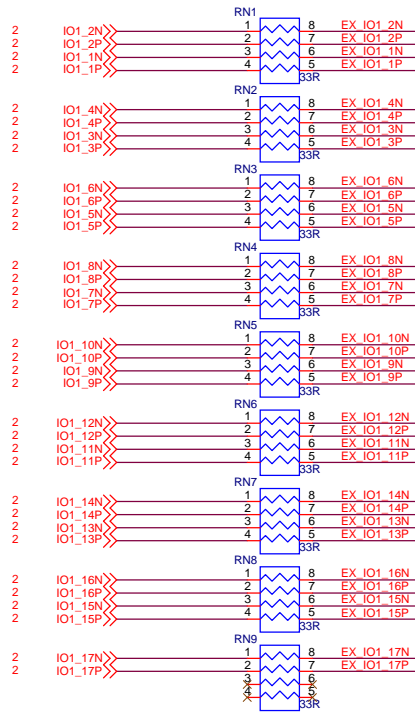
RN1
2 IO1_2N 1 8 EX_IO1_2N
2 IO1_2P 2 7 EX_IO1_2P
2 IO1_1N 3 6 EX_IO1_1N
2 IO1_1P 4 5 EX_IO1_1P
33R

RN2
2 IO1_4N 1 8 EX_IO1_4N
2 IO1_4P 2 7 EX_IO1_4P
2 IO1_3N 3 6 EX_IO1_3N
2 IO1_3P 4 5 EX_IO1_3P
33R

RN3
2 IO1_6N 1 8 EX_IO1_6N
2 IO1_6P 2 7 EX_IO1_6P
2 IO1_5N 3 6 EX_IO1_5N
2 IO1_5P 4 5 EX_IO1_5P
33R

RN4
2 IO1_8N 1 8 EX_IO1_8N
2 IO1_8P 2 7 EX_IO1_8P
2 IO1_7N 3 6 EX_IO1_7N
2 IO1_7P 4 5 EX_IO1_7P
33R

RN5
2 IO1_10N 1 8 EX_IO1_10N
2 IO1_10P 2 7 EX_IO1_10P
2 IO1_9N 3 6 EX_IO1_9N
2 IO1_9P 4 5 EX_IO1_9P
33R

RN6
2 IO1_12N 1 8 EX_IO1_12N
2 IO1_12P 2 7 EX_IO1_12P
2 IO1_11N 3 6 EX_IO1_11N
2 IO1_11P 4 5 EX_IO1_11P
33R

RN7
2 IO1_14N 1 8 EX_IO1_14N
2 IO1_14P 2 7 EX_IO1_14P
2 IO1_13N 3 6 EX_IO1_13N
2 IO1_13P 4 5 EX_IO1_13P
33R

RN8
2 IO1_16N 1 8 EX_IO1_16N
2 IO1_16P 2 7 EX_IO1_16P
2 IO1_15N 3 6 EX_IO1_15N
2 IO1_15P 4 5 EX_IO1_15P
33R

RN9
2 IO1_17N 1 8 EX_IO1_17N
2 IO1_17P 2 7 EX_IO1_17P
3 6
4 5
33R